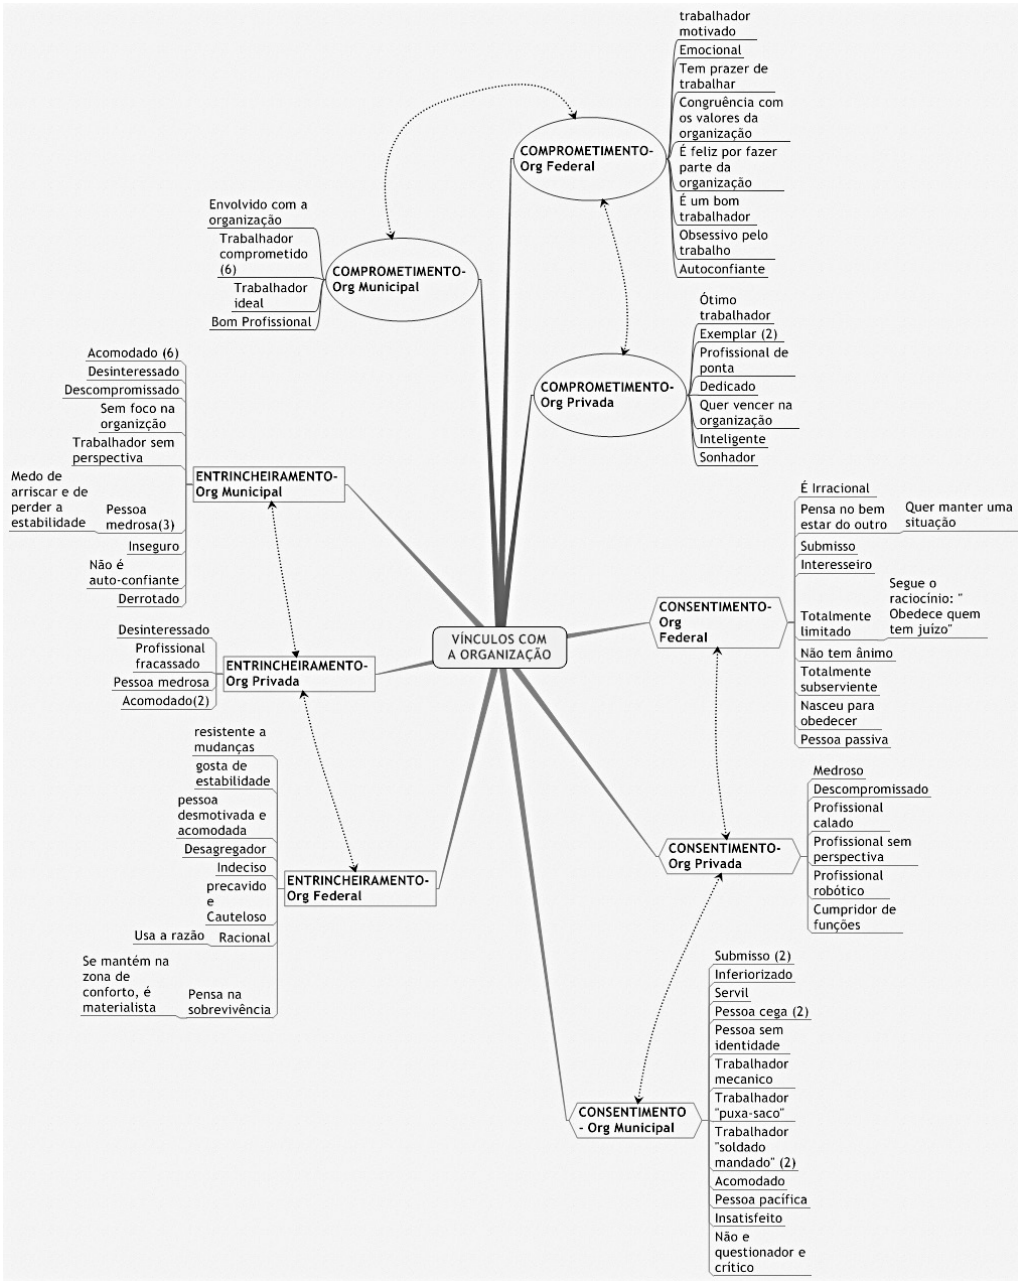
VÍNCULOS COM A ORGANIZAÇÃO

COMPROMETIMENTO- Org Federal
trabalhador motivado
Emocional
Tem prazer de trabalhar
Congruência com os valores da organização
É feliz por fazer parte da organização
É um bom trabalhador
Obsessivo pelo trabalho
Autoconfiante

COMPROMETIMENTO- Org Municipal
Envolvido com a organização
Trabalhador comprometido (6)
Trabalhador ideal
Bom Profissional

COMPROMETIMENTO- Org Privada
Ótimo trabalhador
Exemplar (2)
Profissional de ponta
Dedicado
Quer vencer na organização
Inteligente
Sonhador

ENTRINCHEIRAMENTO- Org Municipal
Acomodado (6)
Desinteressado
Descompromissado
Sem foco na organizção
Trabalhador sem perspectiva
Pessoa medrosa(3)
Medo de arriscar e de perder a estabilidade
Inseguro
Não é auto-confiante
Derrotado

ENTRINCHEIRAMENTO- Org Privada
Desinteressado
Profissional fracassado
Pessoa medrosa
Acomodado(2)

ENTRINCHEIRAMENTO- Org Federal
resistente a mudanças
gosta de estabilidade
pessoa desmotivada e acomodada
Desagregador
Indeciso
precavido e Cauteloso
Racional
Usa a razão
Pensa na sobrevivência
Se mantém na zona de conforto, é materialista

CONSENTIMENTO- Org Federal
É Irracional
Pensa no bem estar do outro
Quer manter uma situação
Submisso
Interesseiro
Totalmente limitado
Segue o raciocínio: " Obedece quem tem juízo"
Não tem ânimo
Totalmente subserviente
Nasceu para obedecer
Pessoa passiva

CONSENTIMENTO- Org Privada
Medroso
Descompromissado
Profissional calado
Profissional sem perspectiva
Profissional robótico
Cumpridor de funções

CONSENTIMENTO - Org Municipal
Submisso (2)
Inferiorizado
Servil
Pessoa cega (2)
Pessoa sem identidade
Trabalhador mecanico
Trabalhador "puxa-saco"
Trabalhador "soldado mandado" (2)
Acomodado
Pessoa pacífica
Insatisfeito
Não e questionador e crítico